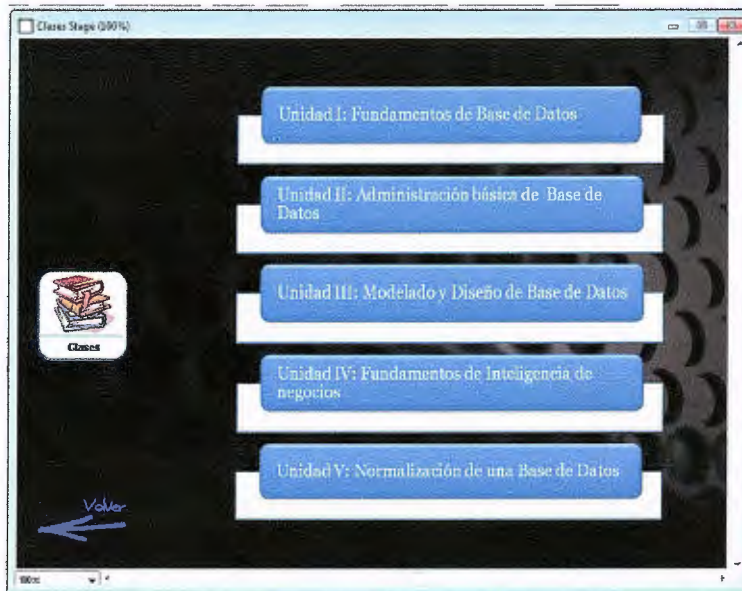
Clases Stage (100%)

Unidad I: Fundamentos de Base de Datos

Unidad II: Administración básica de Base de Datos

Clases

Unidad III: Modelado y Diseño de Base de Datos

Unidad IV: Fundamentos de Inteligencia de negocios

Unidad V: Normalización de una Base de Datos

Volver

100%